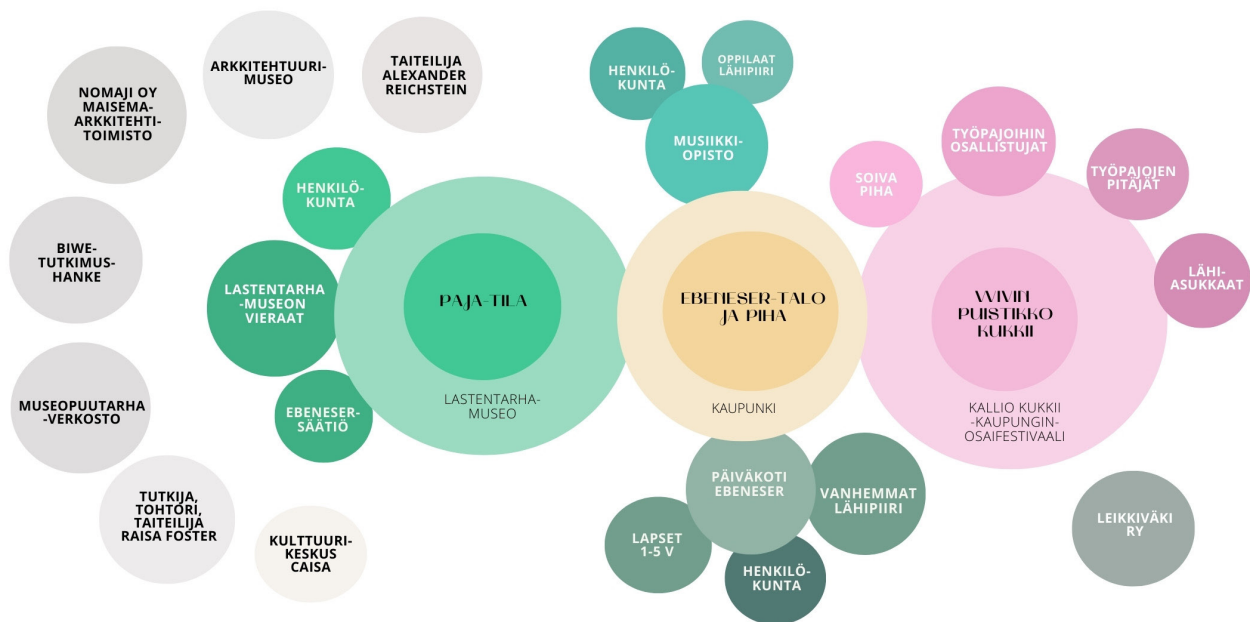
ARKKITEHTUURIMUSEO

TAITEILIJA ALEXANDER REICHSTEIN

NOMAJI OY MAISEMA-ARKKITEHTITOIMISTO

HENKILÖKUNTA

OPPILAAT LÄHIPIIRI

MUSIIKKIOPISTO

TYÖPAJOIHIN OSALLISTUJAT

TYÖPAJOJEN PITÄJÄT

SOIVA PIHA

HENKILÖKUNTA

BIWE-TUTKIMUSHANKE

LASTENTARHAMUSEON VIERAAT

PAJA-TILA

LASTENTARHAMUSEO

EBENESER-TALO JA PIHA

KAUPUNKI

VIVIN PUISTIKKO KUKKII

KALLIO KUKKII -KAUPUNGINOSAIFESTIVAALI

LÄHIASUKKAAT

EBENESERSÄÄTIÖ

MUSEOPUUTARHA-VERKOSTO

PÄIVÄKOTI EBENESER

VANHEMMAT LÄHIPIIRI

TUTKIJA, TOHTORI, TAITEILIJA RAISA FOSTER

KULTTUURIKESKUS CAISA

LAPSET 1-5 V

HENKILÖKUNTA

LEIKKIVÄKI RY